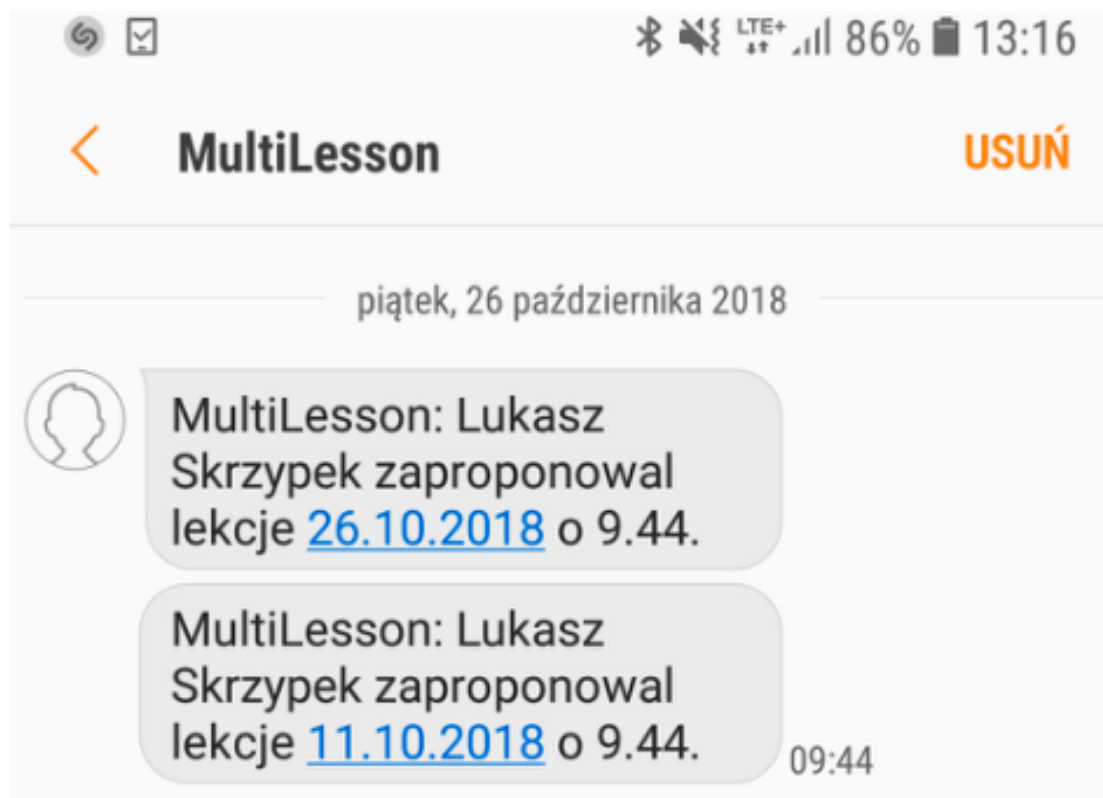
LTE+ 86% 13:16

MultiLesson

USUŃ

piątek, 26 października 2018

MultiLesson: Lukasz Skrzypek zaproponowal lekcje 26.10.2018 o 9.44.

MultiLesson: Lukasz Skrzypek zaproponowal lekcje 11.10.2018 o 9.44.

09:44